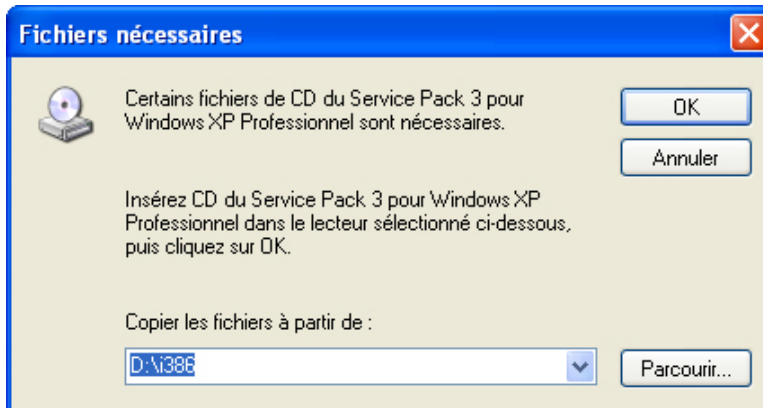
Fichiers nécessaires

Certains fichiers de CD du Service Pack 3 pour Windows XP Professionnel sont nécessaires.

OK

Annuler

Insérez CD du Service Pack 3 pour Windows XP Professionnel dans le lecteur sélectionné ci-dessous, puis cliquez sur OK.

Copier les fichiers à partir de :

D:\i386

Parcourir...